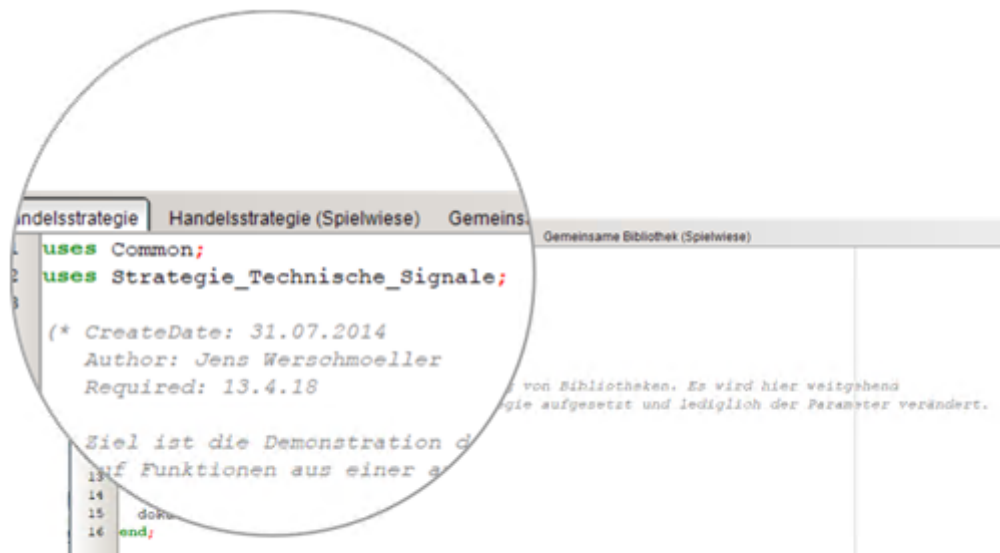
ndelsstrategie | Handelsstrategie (Spielwiese) | Gemeins

Gemeinsame Bibliothek (Spielwiese)

1 uses Common;
2 uses Strategie_Technische_Signale;
3

(* CreateDate: 31.07.2014
Author: Jens Werschmoeller
Required: 13.4.18

Ziel ist die Demonstration d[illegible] g von Bibliotheken. Es wird hier weitgehend
uf Funktionen aus einer a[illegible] gie aufgesetzt und lediglich der Parameter verändert.

13
14
15 doku
16 end;